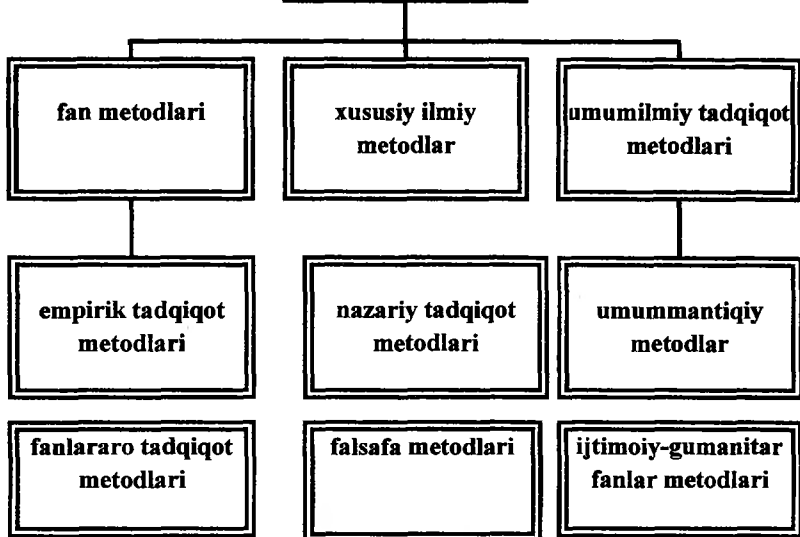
fan metodlari

xususiy ilmiy metodlar

umumilmiy tadqiqot metodlari

empirik tadqiqot metodlari

nazariy tadqiqot metodlari

umummantiqiy metodlar

fanlararo tadqiqot metodlari

falsafa metodlari

ijtimoiy-gumanitar fanlar metodlari